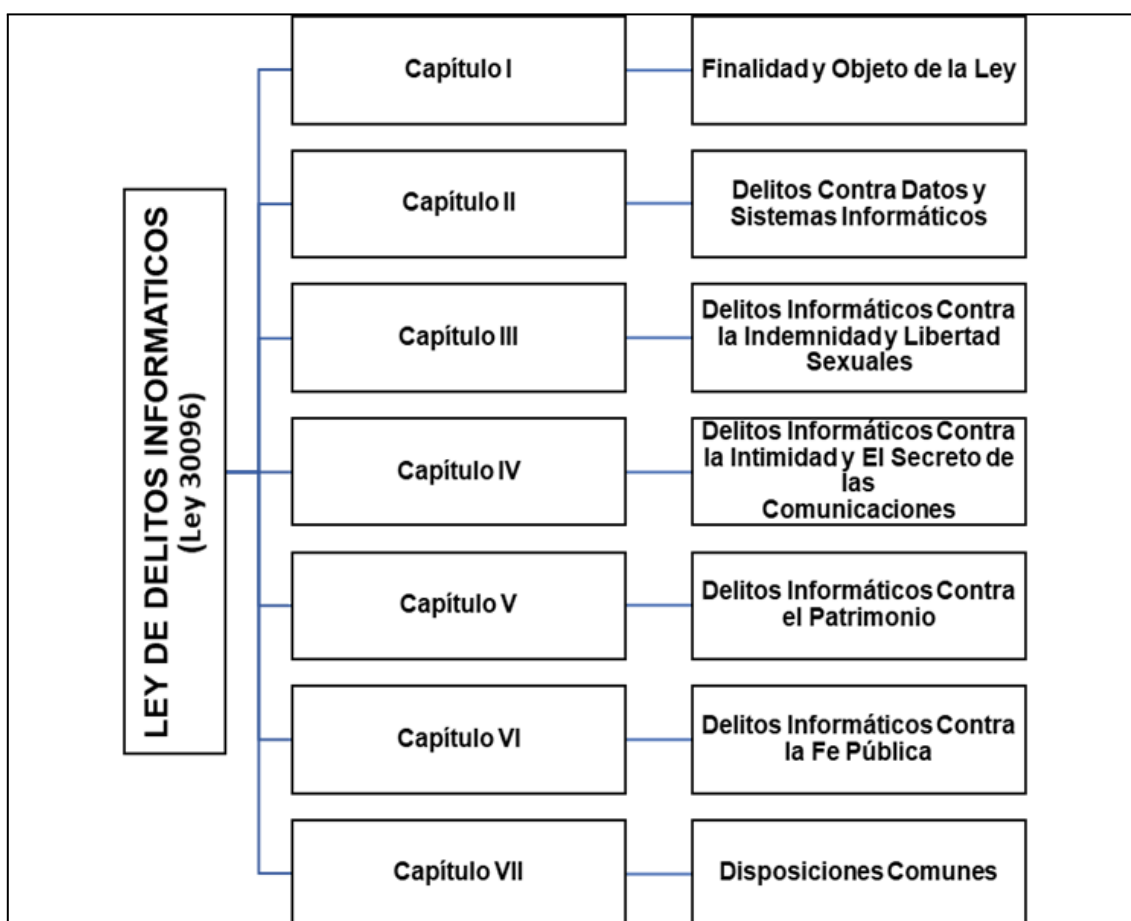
LEY DE DELITOS INFORMATICOS
(Ley 30096)

Capítulo I
Finalidad y Objeto de la Ley

Capítulo II
Delitos Contra Datos y Sistemas Informáticos

Capítulo III
Delitos Informáticos Contra la Indemnidad y Libertad Sexuales

Capítulo IV
Delitos Informáticos Contra la Intimidad y El Secreto de las Comunicaciones

Capítulo V
Delitos Informáticos Contra el Patrimonio

Capítulo VI
Delitos Informáticos Contra la Fe Pública

Capítulo VII
Disposiciones Comunes